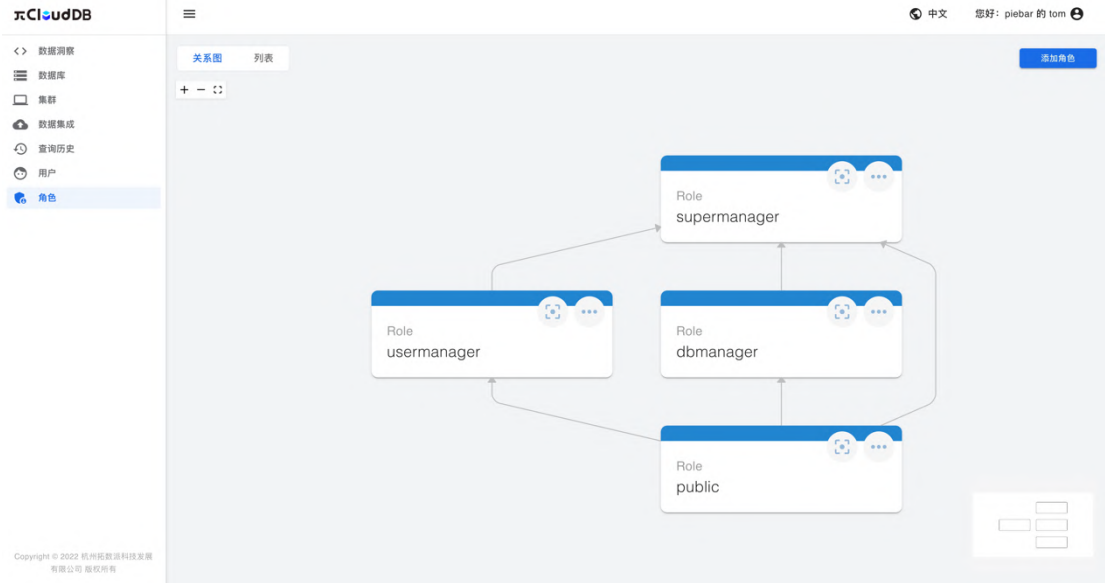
πCloudDB

数据洞察
数据库
集群
数据集成
查询历史
用户
角色

Copyright © 2022 杭州拓数派科技发展有限公司 版权所有

中文
您好：piebar 的 tom

关系图
列表

+ −

添加角色

Role
supermanager

Role
usermanager

Role
dbmanager

Role
public